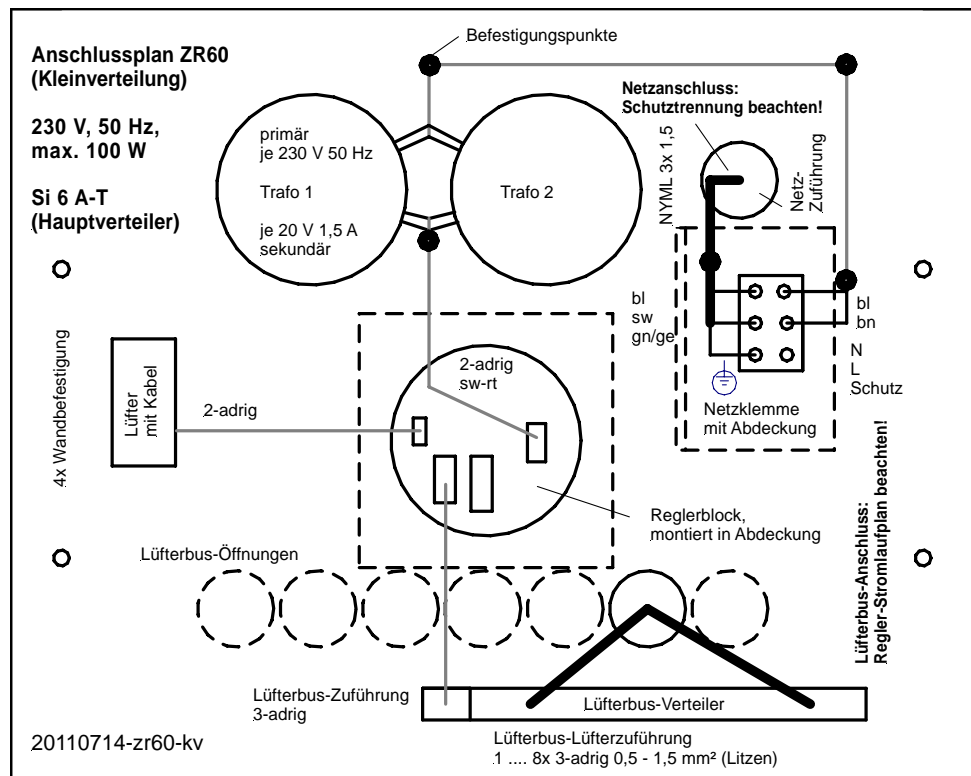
Anschlussplan ZR60
(Kleinverteilung)

230 V, 50 Hz,
max. 100 W

Si 6 A-T
(Hauptverteiler)

Befestigungspunkte

primär
je 230 V 50 Hz

Trafo 1

je 20 V 1,5 A
sekundär

Trafo 2

Netzanschluss:
Schutztrennung beachten!

NYML 3x 1,5

Netz-
Zuführung

bl
sw
gn/ge

bl
bn

N
L
Schutz

Netzklemme
mit Abdeckung

4x Wandbefestigung

Lüfter
mit Kabel

2-adrig

2-adrig
sw-rt

Reglerblock,
montiert in Abdeckung

Lüfterbus-Anschluss:
Regler-Stromlaufplan beachten!

Lüfterbus-Öffnungen

Lüfterbus-Zuführung
3-adrig

Lüfterbus-Verteiler

20110714-zr60-kv

Lüfterbus-Lüfterzuführung
1 .... 8x 3-adrig 0,5 - 1,5 mm² (Litzen)